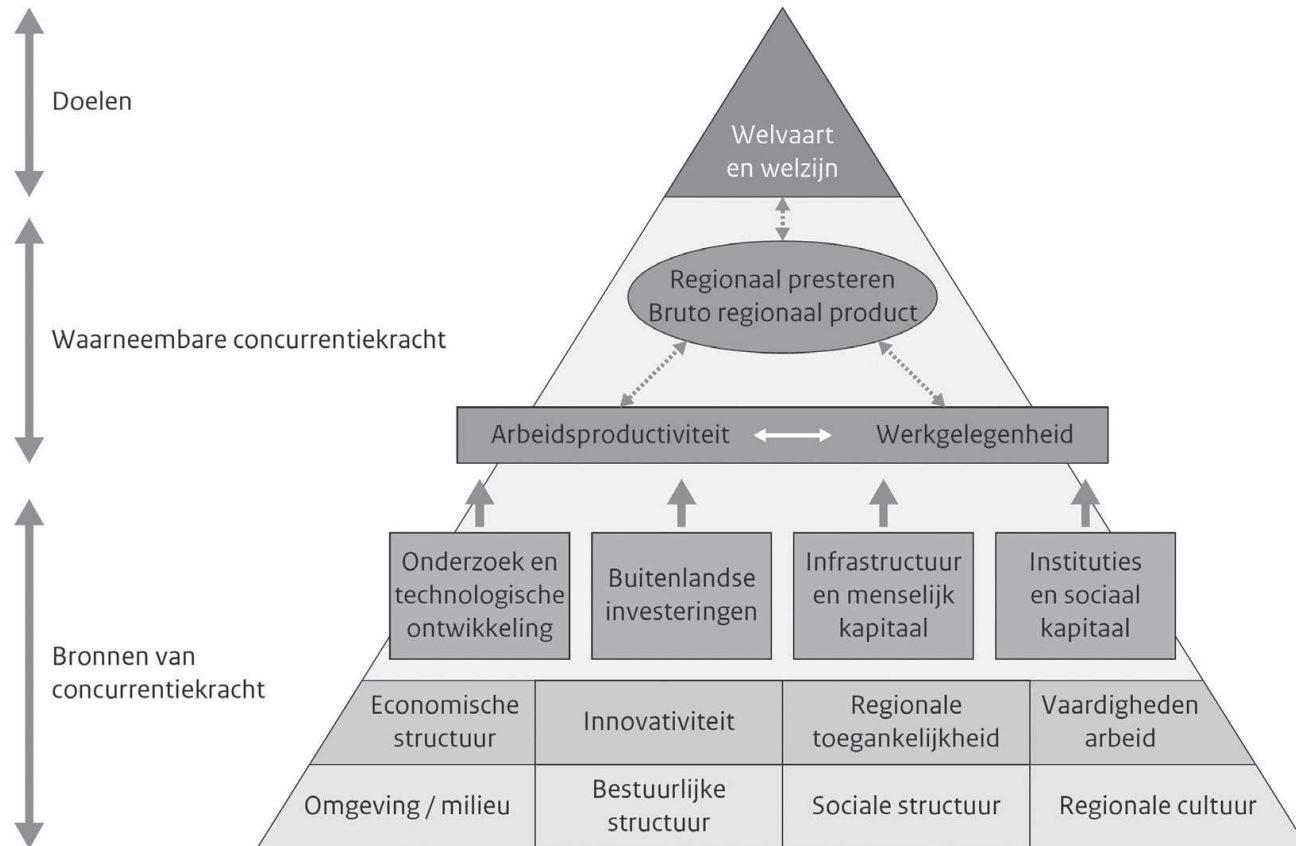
Doelen

Waarneembare concurrentiekracht

Bronnen van concurrentiekracht

Welvaart en welzijn

Regionaal presteren
Bruto regionaal product

Arbeidsproductiviteit

Werkgelegenheid

Onderzoek en technologische ontwikkeling

Buitenlandse investeringen

Infrastructuur en menselijk kapitaal

Instituties en sociaal kapitaal

| Economische structuur | Innovativiteit | Regionale toegankelijkheid | Vaardigheden arbeid |
|---|---|---|---|
| Omgeving / milieu | Bestuurlijke structuur | Sociale structuur | Regionale cultuur |